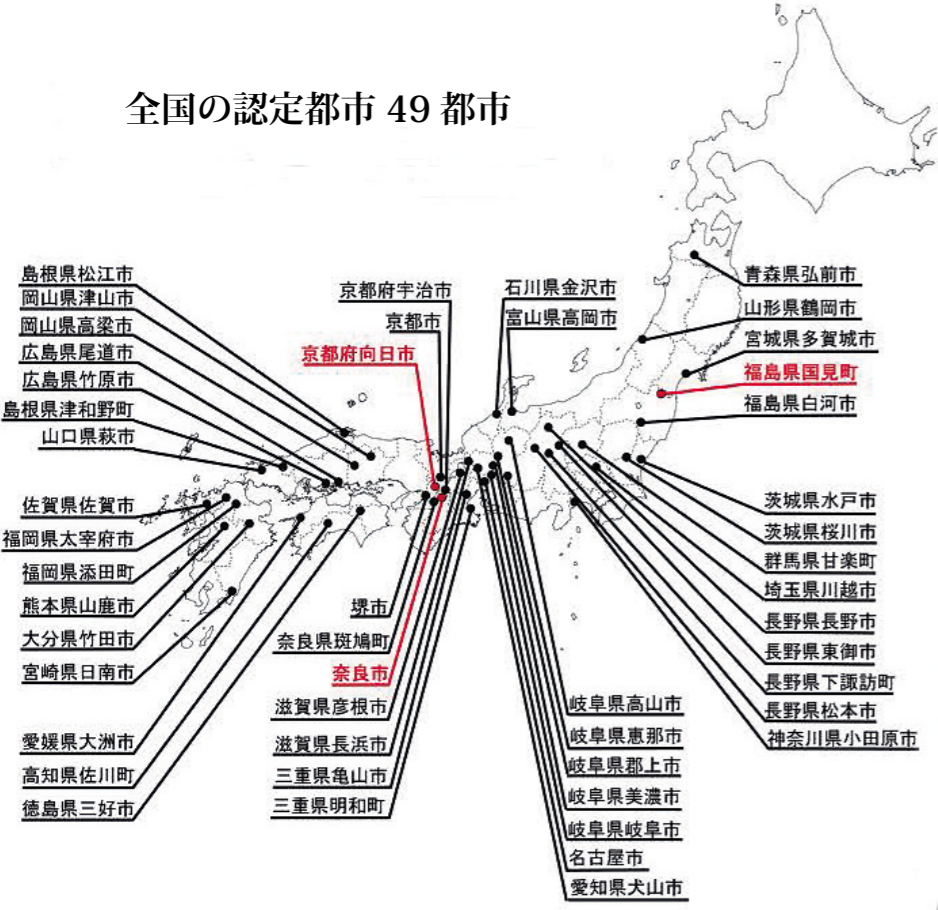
全国の認定都市 49 都市

島根県松江市
岡山県津山市
岡山県高梁市
広島県尾道市
広島県竹原市
島根県津和野町
山口県萩市

佐賀県佐賀市
福岡県太宰府市
福岡県添田町
熊本県山鹿市
大分県竹田市
宮崎県日南市

愛媛県大洲市
高知県佐川町
徳島県三好市

京都府宇治市
京都市
京都府向日市

堺市
奈良県斑鳩町
奈良市
滋賀県彦根市
滋賀県長浜市
三重県亀山市
三重県明和町

石川県金沢市
富山県高岡市

岐阜県高山市
岐阜県恵那市
岐阜県郡上市
岐阜県美濃市
岐阜県岐阜市
名古屋市
愛知県犬山市

青森県弘前市
山形県鶴岡市
宮城県多賀城市
福島県国見町
福島県白河市

茨城県水戸市
茨城県桜川市
群馬県甘楽町
埼玉県川越市
長野県長野市
長野県東御市
長野県下諏訪町
長野県松本市
神奈川県小田原市